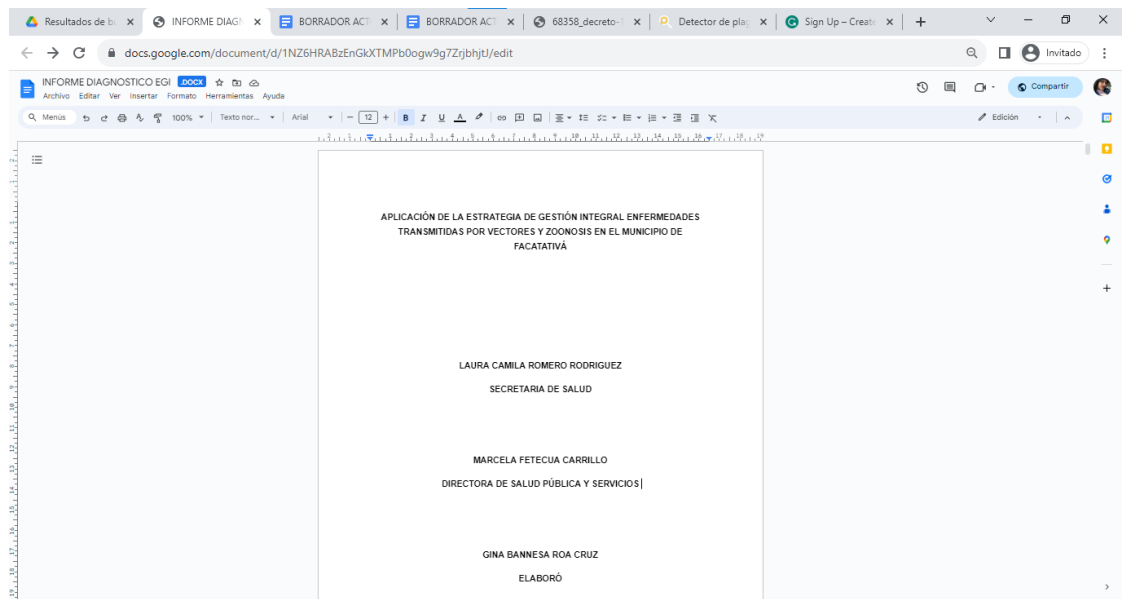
Resultados de bú ×
INFORME DIAGN ×
BORRADOR ACT ×
BORRADOR ACT ×
68358_decreto-1 ×
Detector de plag ×
Sign Up – Create ×
+

docs.google.com/document/d/1NZ6HRABzEnGkXTMPb0ogw9g7ZrjbhjtJ/edit

Invitado

INFORME DIAGNOSTICO EGI .DOCX
Archivo Editar Ver Insertar Formato Herramientas Ayuda

Compartir

Menús 100% Texto nor... Arial 12 B I U A Edición

APLICACIÓN DE LA ESTRATEGIA DE GESTIÓN INTEGRAL ENFERMEDADES TRANSMITIDAS POR VECTORES Y ZOONOSIS EN EL MUNICIPIO DE FACATATIVÁ

LAURA CAMILA ROMERO RODRIGUEZ

SECRETARIA DE SALUD

MARCELA FETECUA CARRILLO

DIRECTORA DE SALUD PÚBLICA Y SERVICIOS

GINA BANNESA ROA CRUZ

ELABORÓ